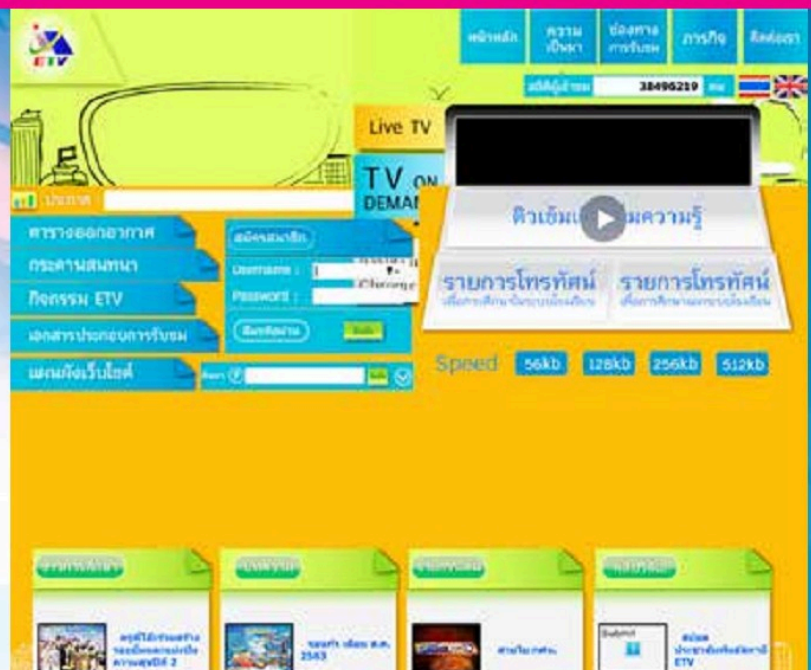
ETV

หน้าหลัก | ความเป็นมา | ช่องทางการรับชม | ภารกิจ | ติดต่อเรา

สถิติผู้เข้าชม 38496219 คน

Live TV

TV ON DEMAND

ประกาศ

ตารางออกอากาศ

กระดานสนทนา

กิจกรรม ETV

เอกสารประกอบการรับชม

แผนผังเว็บไซต์

สมัครสมาชิก

Username :

Password :

ลืมรหัสผ่าน

ติวเข้มเ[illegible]มความรู้

รายการโทรทัศน์

เพื่อการศึกษานอกระบบโรงเรียน

รายการโทรทัศน์

เพื่อการศึกษานอกระบบโรงเรียน

Speed 56kb 128kb 256kb 512kb

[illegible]

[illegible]

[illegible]

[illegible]

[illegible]

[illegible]

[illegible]

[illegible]